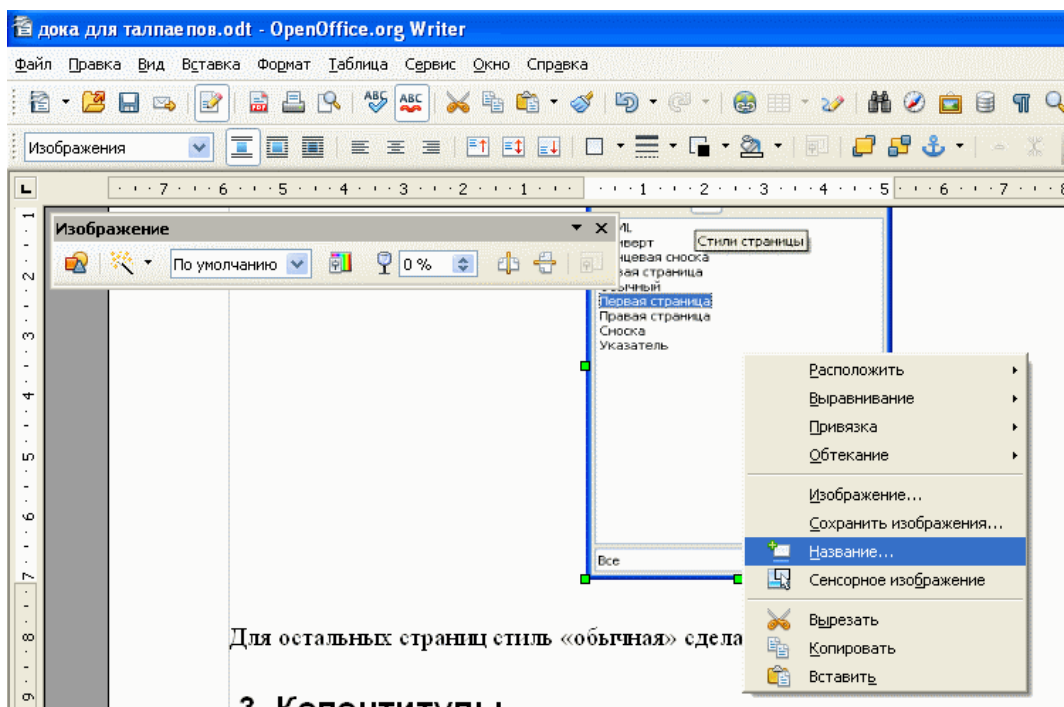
дока для талпаепов.odt - OpenOffice.org Writer

Файл Правка Вид Вставка Формат Таблица Сервис Окно Справка

Изображения

Изображение

По умолчанию

0 %

ML
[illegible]верт
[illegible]цевая сноска
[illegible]ая страница
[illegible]ычный
Первая страница
Правая страница
Сноска
Указатель

Стили страницы

Все

Расположить
Выравнивание
Привязка
Обтекание
Изображение...
Сохранить изображения...
Название...
Сенсорное изображение
Вырезать
Копировать
Вставить

Для остальных страниц стиль «обычная» сдела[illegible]

3. Колонтитулы